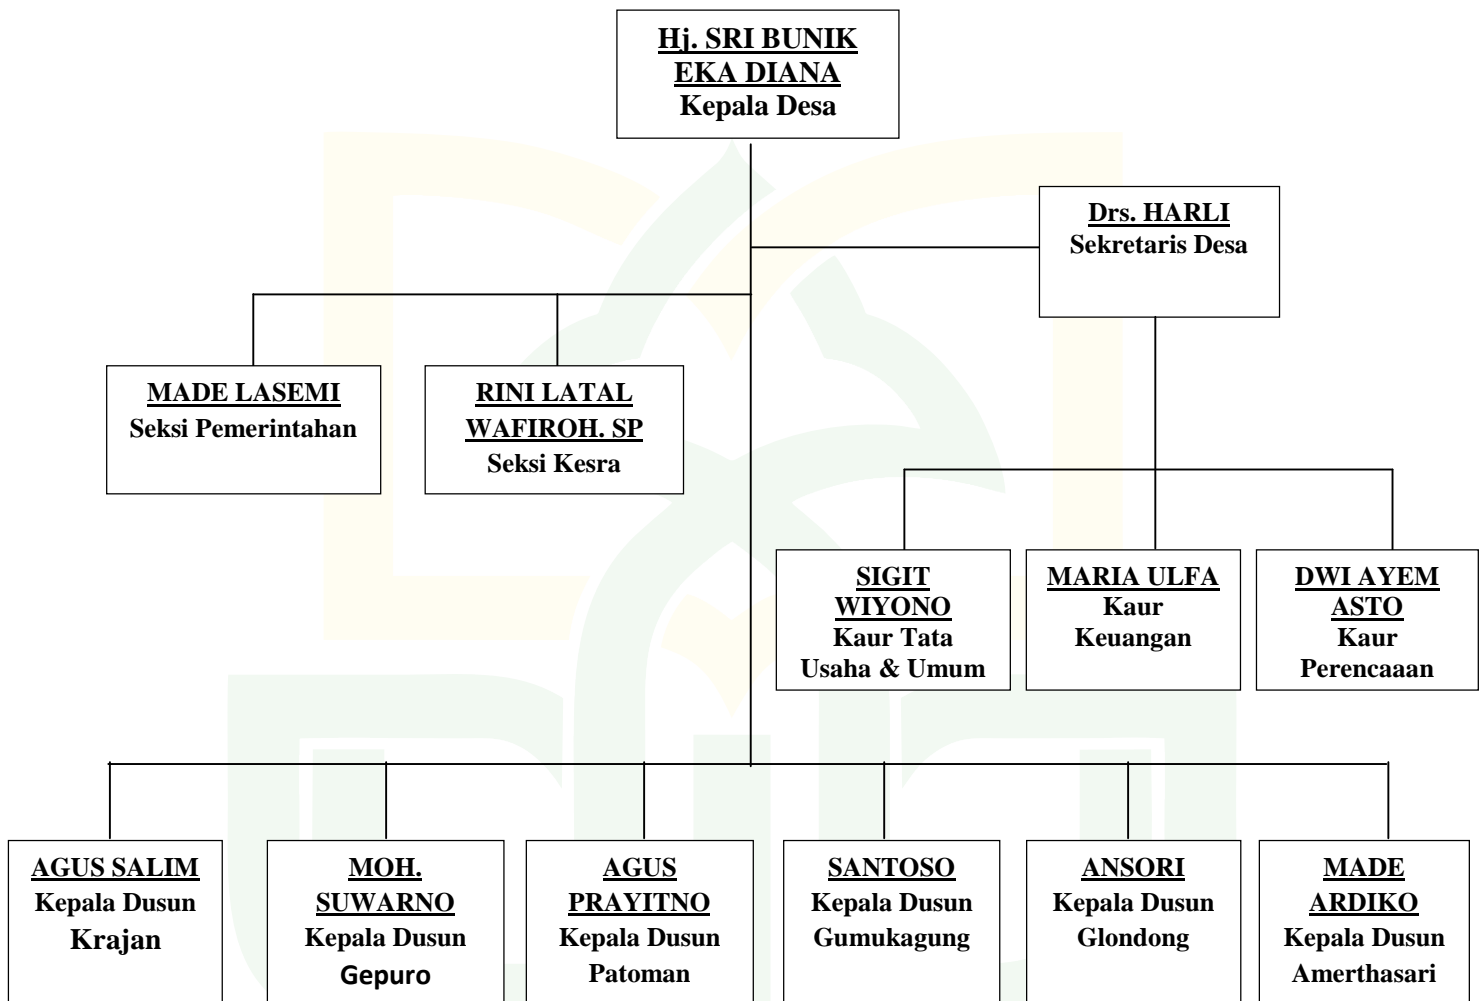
Hj. SRI BUNIK EKA DIANA
Kepala Desa

Drs. HARLI
Sekretaris Desa

MADE LASEMI
Seksi Pemerintahan

RINI LATAL WAFIROH. SP
Seksi Kesra

SIGIT WIYONO
Kaur Tata Usaha & Umum

MARIA ULFA
Kaur Keuangan

DWI AYEM ASTO
Kaur Perencaaan

AGUS SALIM
Kepala Dusun Krajan

MOH. SUWARNO
Kepala Dusun Gepuro

AGUS PRAYITNO
Kepala Dusun Patoman

SANTOSO
Kepala Dusun Gumukagung

ANSORI
Kepala Dusun Glondong

MADE ARDIKO
Kepala Dusun Amerthasari